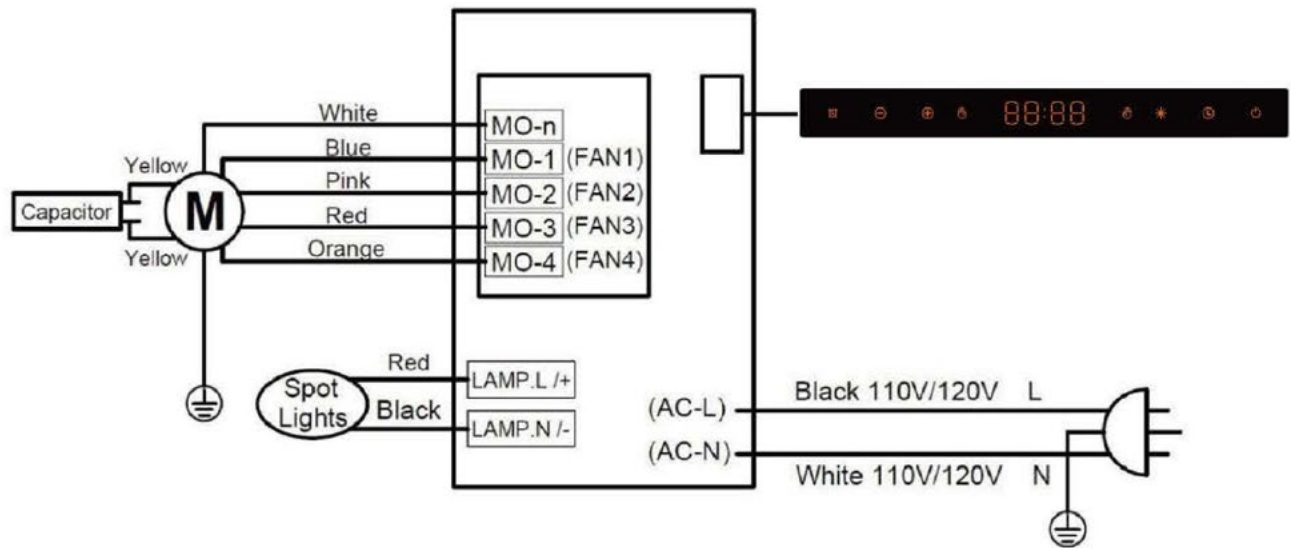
White
Blue
Pink
Red
Orange
Yellow
Yellow
Capacitor
M
MO-n
MO-1 (FAN1)
MO-2 (FAN2)
MO-3 (FAN3)
MO-4 (FAN4)
88:88
Red
Black
Spot Lights
LAMP.L /+
LAMP.N /-
(AC-L)
(AC-N)
Black 110V/120V L
White 110V/120V N